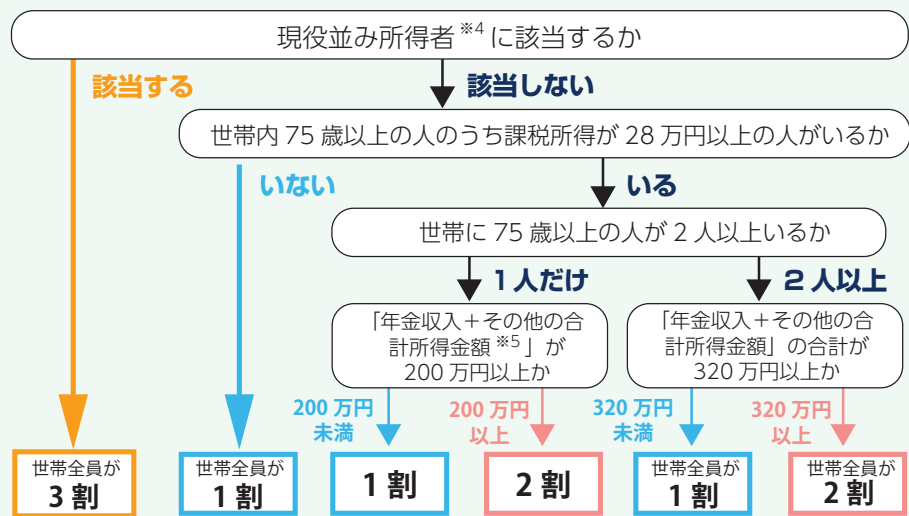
現役並み所得者※4に該当するか

該当する

該当しない

世帯内 75 歳以上の人のうち課税所得が 28 万円以上の人がいるか

いない

いる

世帯に 75 歳以上の人が 2 人以上いるか

1 人だけ

2 人以上

「年金収入＋その他の合計所得金額※5」が 200 万円以上か

「年金収入＋その他の合計所得金額」の合計が 320 万円以上か

200 万円未満

200 万円以上

320 万円未満

320 万円以上

世帯全員が 3 割

世帯全員が 1 割

1 割

2 割

世帯全員が 1 割

世帯全員が 2 割